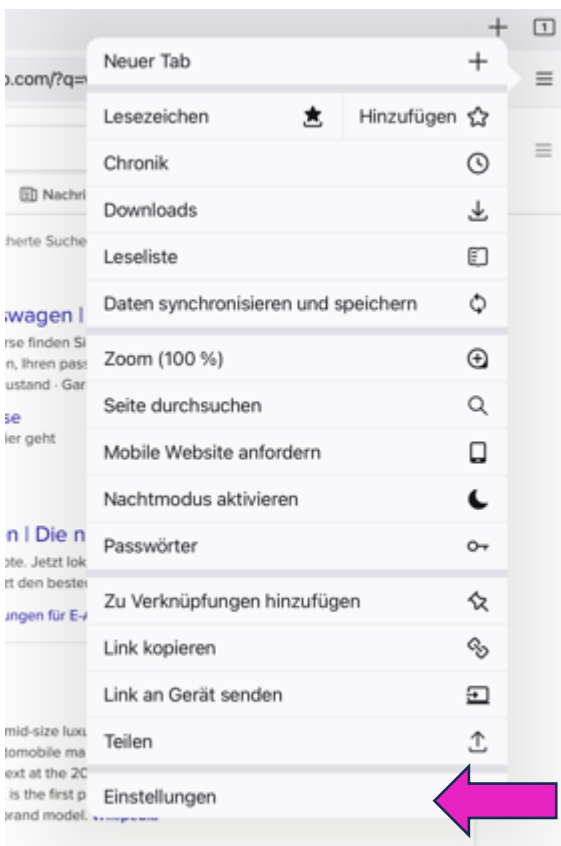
+ 1

o.com/?q=

Nachri

herte Suche

swagen |
rse finden Si
n, Ihren pass
ustand · Gar
se
ier geht

n | Die n
ote. Jetzt lok
rt den beste
ungen für E-A

mid-size luxu
tomobile ma
ext at the 20
is the first p
brand model.

Neuer Tab +

Lesezeichen

Hinzufügen

Chronik

Downloads

Leseliste

Daten synchronisieren und speichern

Zoom (100 %)

Seite durchsuchen

Mobile Website anfordern

Nachtmodus aktivieren

Passwörter

Zu Verknüpfungen hinzufügen

Link kopieren

Link an Gerät senden

Teilen

Einstellungen